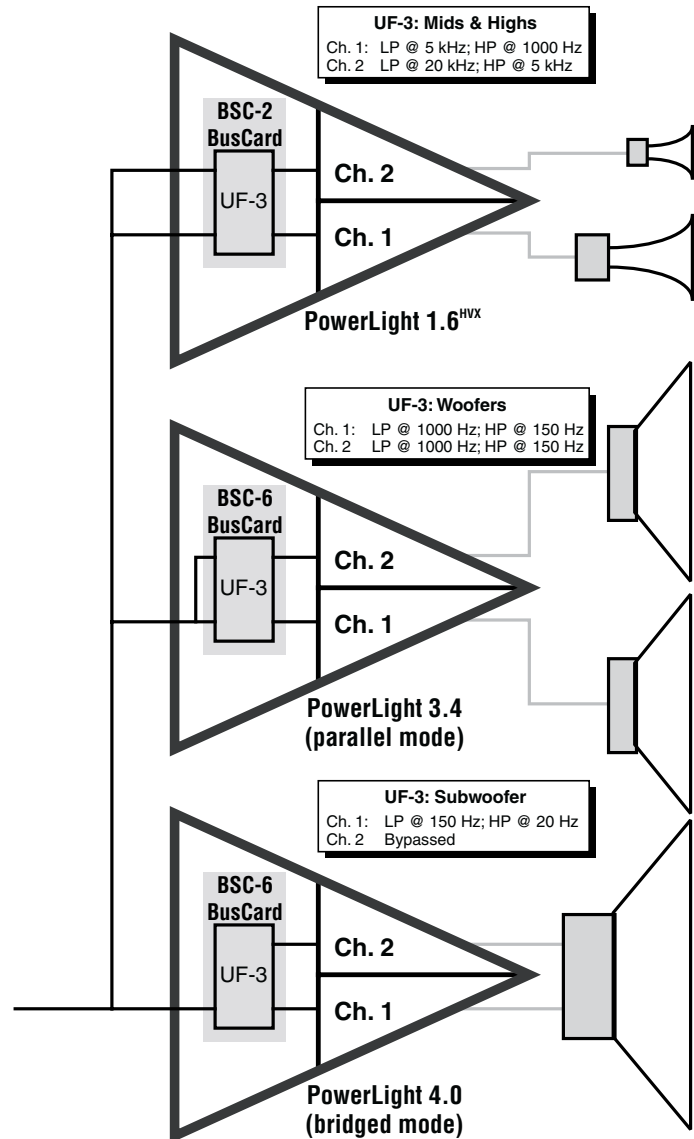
UF-3: Mids & Highs
Ch. 1: LP @ 5 kHz; HP @ 1000 Hz
Ch. 2 LP @ 20 kHz; HP @ 5 kHz

BSC-2 BusCard
UF-3
Ch. 2
Ch. 1
PowerLight 1.6$^{HVX}$

UF-3: Woofers
Ch. 1: LP @ 1000 Hz; HP @ 150 Hz
Ch. 2 LP @ 1000 Hz; HP @ 150 Hz

BSC-6 BusCard
UF-3
Ch. 2
Ch. 1
PowerLight 3.4 (parallel mode)

UF-3: Subwoofer
Ch. 1: LP @ 150 Hz; HP @ 20 Hz
Ch. 2 Bypassed

BSC-6 BusCard
UF-3
Ch. 2
Ch. 1
PowerLight 4.0 (bridged mode)